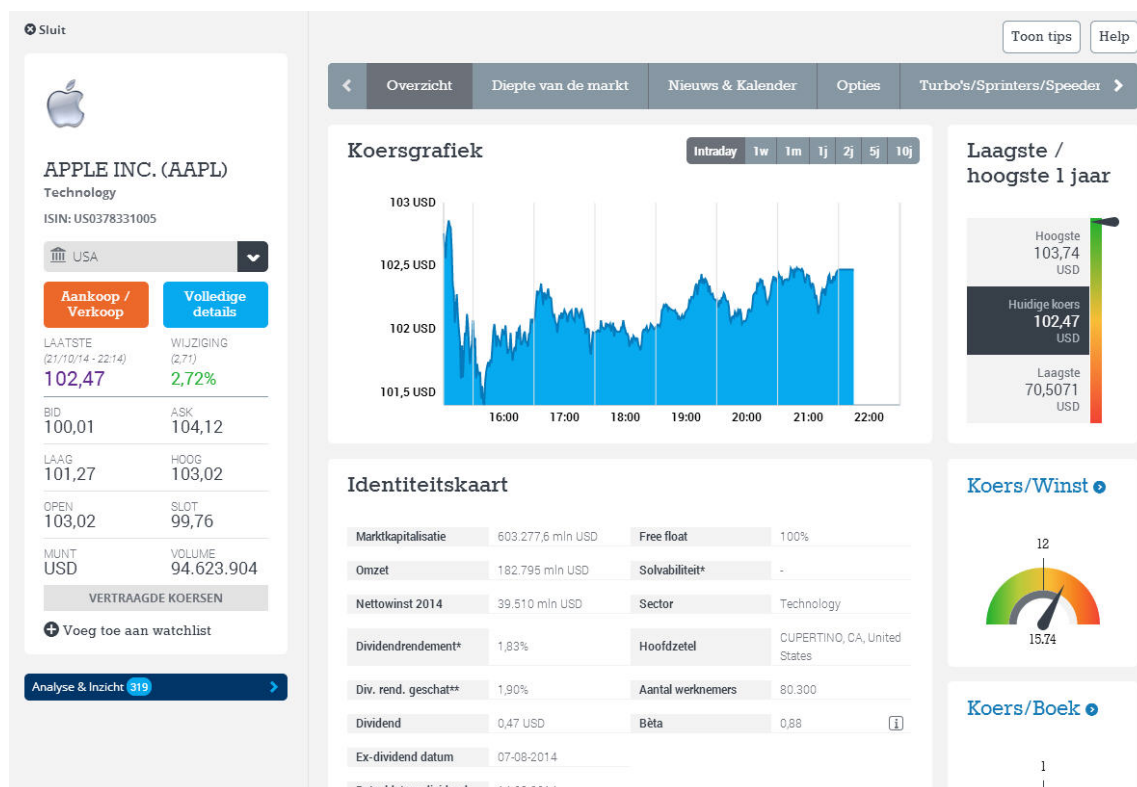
Sluit

APPLE INC. (AAPL)
Technology
ISIN: US0378331005

USA

Aankoop / Verkoop
Volledige details

LAATSTE (21/10/14 - 22:14)
102,47
WIJZIGING (2,71)
2,72%

BID
100,01
ASK
104,12

LAAG
101,27
HOOG
103,02

OPEN
103,02
SLOT
99,76

MUNT
USD
VOLUME
94.623.904

VERTRAAGDE KOERSEN

Voeg toe aan watchlist

Analyse & Inzicht 319

Toon tips
Help

Overzicht
Diepte van de markt
Nieuws & Kalender
Opties
Turbo's/Sprinters/Speeder

Koersgrafiek
Intraday 1w 1m 1j 2j 5j 10j

103 USD
102,5 USD
102 USD
101,5 USD
16:00 17:00 18:00 19:00 20:00 21:00 22:00

Laagste / hoogste 1 jaar
Hoogste
103,74
USD
Huidige koers
102,47
USD
Laagste
70,5071
USD

Identiteitskaart

| Marktkapitalisatie | 603.277,6 mln USD | Free float | 100% |
|---|---|---|---|
| Omzet | 182.795 mln USD | Solvabiliteit* | - |
| Nettowinst 2014 | 39.510 mln USD | Sector | Technology |
| Dividendrendement* | 1,83% | Hoofdzetel | CUPERTINO, CA, United States |
| Div. rend. geschat** | 1,90% | Aantal werknemers | 80.300 |
| Dividend | 0,47 USD | Bèta | 0,88 |
| Ex-dividend datum | 07-08-2014 | | |

Koers/Winst
12
15.74

Koers/Boek
1